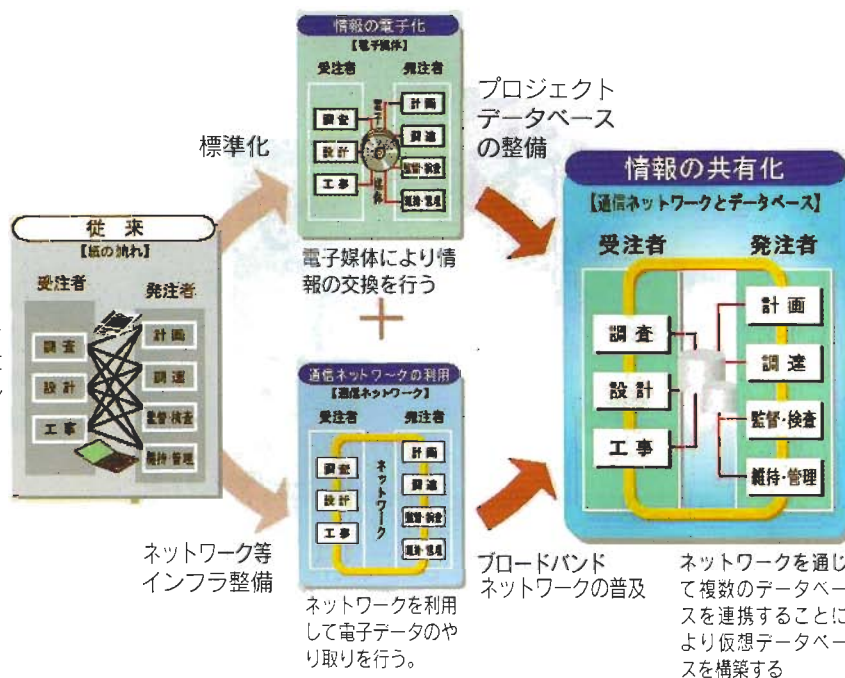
従来
【紙の流れ】
受注者
発注者
調査
設計
工事
計画
調達
監督・検査
維持・管理

標準化

情報の電子化
【電子媒体】
受注者
発注者
調査
設計
工事
計画
調達
監督・検査
維持・管理
電子媒体により情報の交換を行う

＋

ネットワーク等インフラ整備

通信ネットワークの利用
【通信ネットワーク】
受注者
発注者
調査
設計
工事
ネットワーク
計画
調達
監督・検査
維持・管理
ネットワークを利用して電子データのやり取りを行う。

プロジェクトデータベースの整備

ブロードバンドネットワークの普及

情報の共有化
【通信ネットワークとデータベース】
受注者
発注者
調査
設計
工事
計画
調達
監督・検査
維持・管理
ネットワークを通じて複数のデータベースを連携することにより仮想データベースを構築する